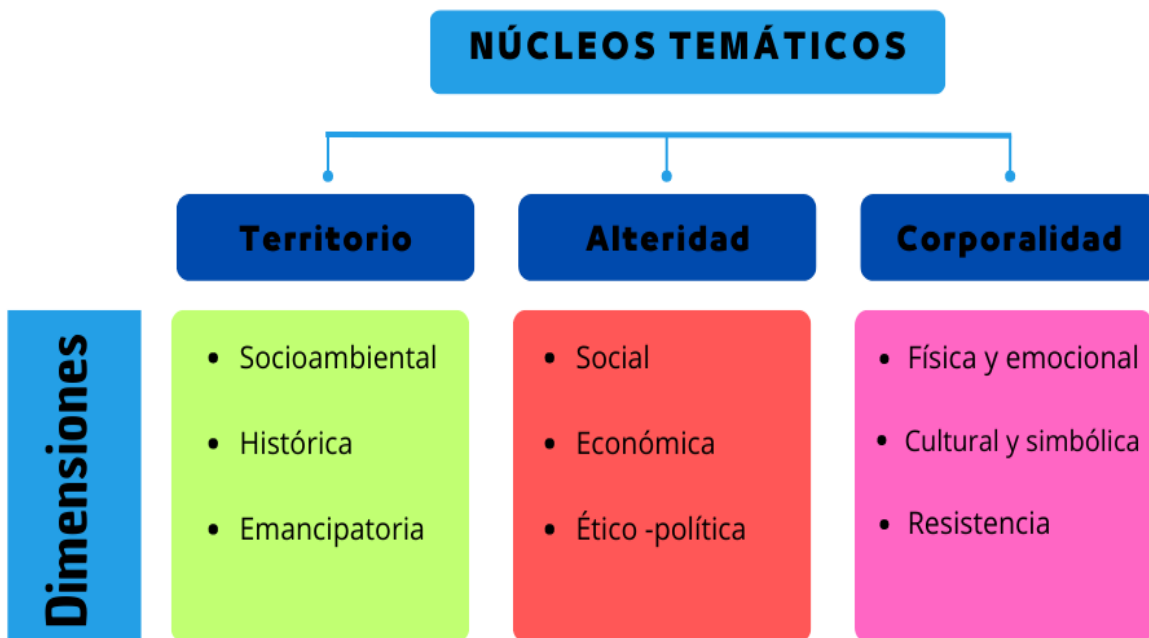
NÚCLEOS TEMÁTICOS

Territorio

Alteridad

Corporalidad

Dimensiones

- Socioambiental
- Histórica
- Emancipatoria

- Social
- Económica
- Ético -política

- Física y emocional
- Cultural y simbólica
- Resistencia